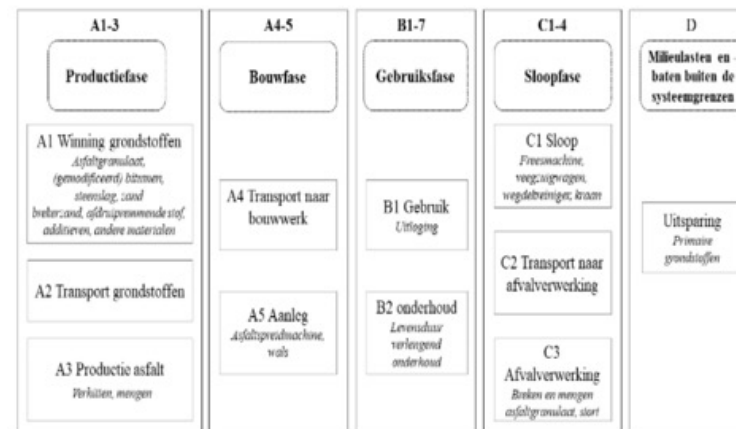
A1-3

Productiefase

A1 Winning grondstoffen
Asfaltgranulaat, (gemodificeerd) bitumen, steenslag, zand breker;zand, afdruipremmende stof, additieven, andere materialen

A2 Transport grondstoffen

A3 Productie asfalt
Verhitten, mengen

A4-5

Bouwfase

A4 Transport naar bouwwerk

A5 Aanleg
Asfaltspreidmachine, wals

B1-7

Gebruiksfase

B1 Gebruik
Uitloging

B2 onderhoud
Levensduur verlengend onderhoud

C1-4

Sloopfase

C1 Sloop
Freesmachine, veeg;zuigwagen, wegdebreiniger, kraan

C2 Transport naar afvalverwerking

C3
Afvalverwerking
Breken en mengen asfaltgranulaat, stort

D

Milieulasten en -baten buiten de systeemgrenzen

Uitsparing
Primaire grondstoffen